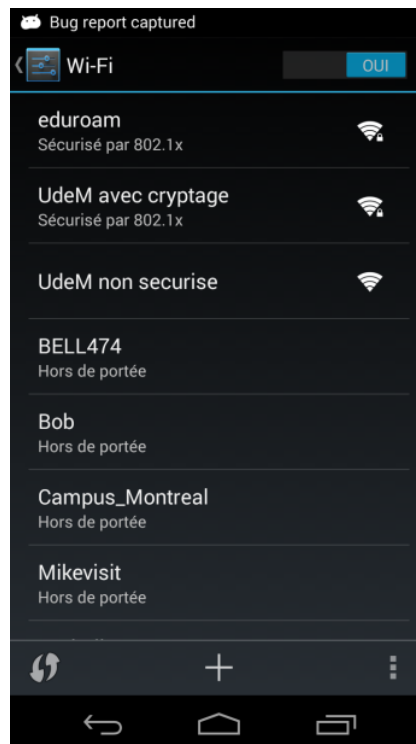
Bug report captured

Wi-Fi

OUI

eduroam
Sécurisé par 802.1x

UdeM avec cryptage
Sécurisé par 802.1x

UdeM non securise

BELL474
Hors de portée

Bob
Hors de portée

Campus_Montreal
Hors de portée

Mikevisit
Hors de portée